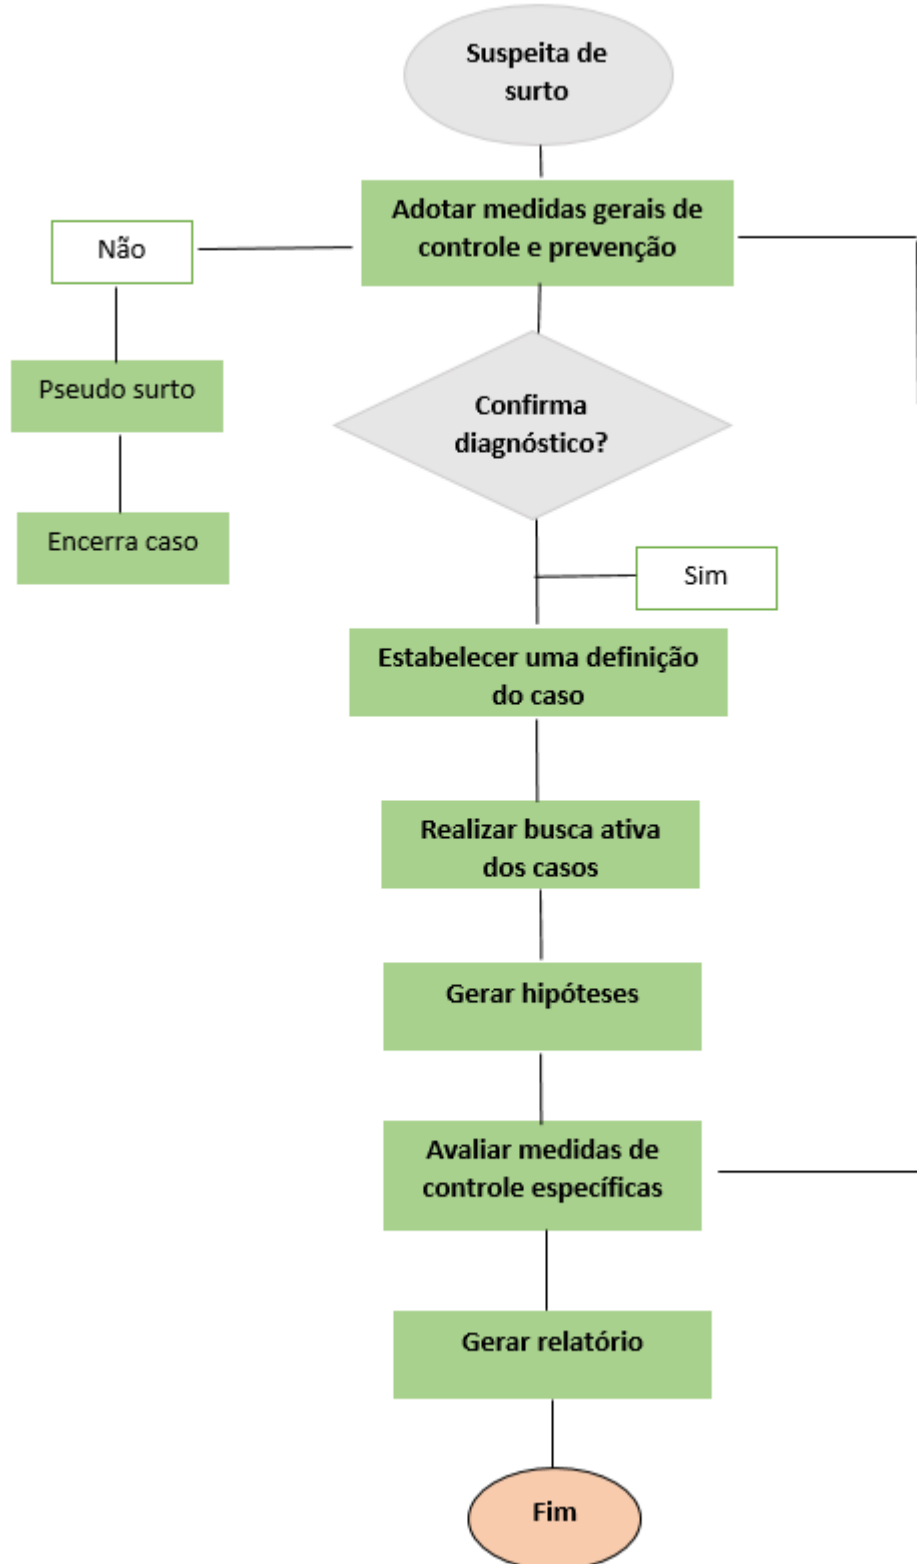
Suspeita de surto

Adotar medidas gerais de controle e prevenção

Não

Pseudo surto

Encerra caso

Confirma diagnóstico?

Sim

Estabelecer uma definição do caso

Realizar busca ativa dos casos

Gerar hipóteses

Avaliar medidas de controle específicas

Gerar relatório

Fim